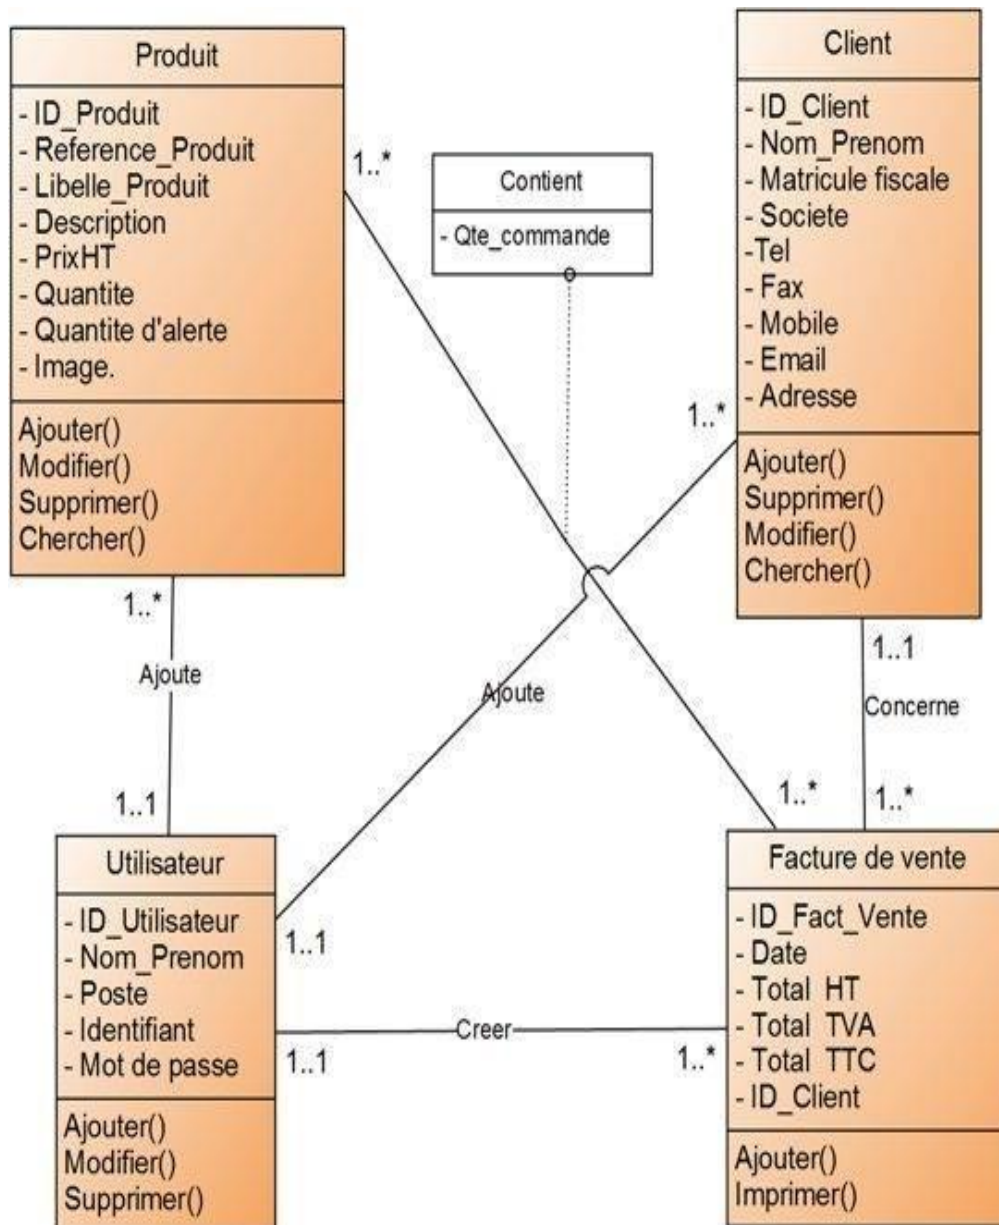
Produit

- ID_Produit
- Reference_Produit
- Libelle_Produit
- Description
- PrixHT
- Quantite
- Quantite d'alerte
- Image.

Ajouter()
Modifier()
Supprimer()
Chercher()

1..*

Contient

- Qte_commande

Client

- ID_Client
- Nom_Prenom
- Matricule fiscale
- Societe
-Tel
- Fax
- Mobile
- Email
- Adresse

Ajouter()
Supprimer()
Modifier()
Chercher()

1..*

1..*

Ajoute

1..1

Ajoute

1..1

Concerne

1..*

1..*

Utilisateur

- ID_Utilisateur
- Nom_Prenom
- Poste
- Identifiant
- Mot de passe

Ajouter()
Modifier()
Supprimer()

1..1

1..1

Creer

1..*

Facture de vente

- ID_Fact_Vente
- Date
- Total HT
- Total TVA
- Total TTC
- ID_Client

Ajouter()
Imprimer()